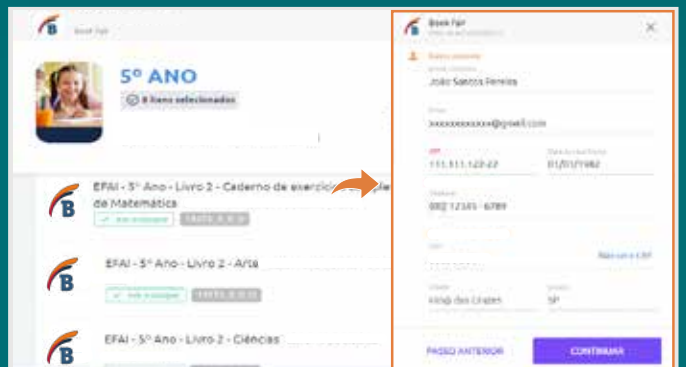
Book Fair

5º ANO

8 livros selecionados

EFAI - 5º Ano - Livro 2 - Caderno de exercícios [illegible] de Matemática

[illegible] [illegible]

EFAI - 5º Ano - Livro 2 - Arte

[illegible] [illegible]

EFAI - 5º Ano - Livro 2 - Ciências

Book Fair

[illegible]

Dados pessoais

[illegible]
João Santos Pereira

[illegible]
xxxxxxxxxxxx@gmail.com

CPF
111.111.122-22

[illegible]
01/01/1982

Telefone
(00) 12345 - 6789

CEP

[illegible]

Cidade
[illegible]

Estado
SP

PASSO ANTERIOR

CONFIRMAR